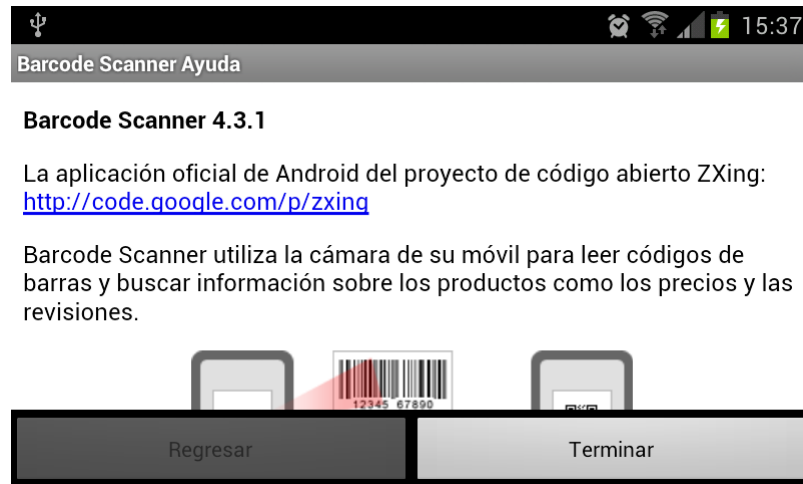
15:37

Barcode Scanner Ayuda

Barcode Scanner 4.3.1

La aplicación oficial de Android del proyecto de código abierto ZXing: http://code.google.com/p/zxing

Barcode Scanner utiliza la cámara de su móvil para leer códigos de barras y buscar información sobre los productos como los precios y las revisiones.

12345 67890

Regresar

Terminar